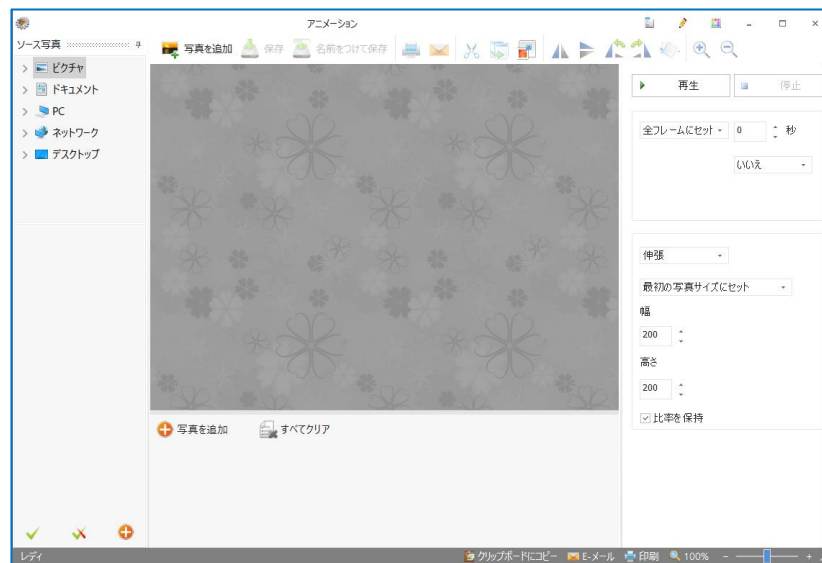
アニメーション

ソース写真

写真を追加 保存 名前をつけて保存

ピクチャ
ドキュメント
PC
ネットワーク
デスクトップ

再生
停止

全フレームにセット 0 秒
いいえ

伸張
最初の写真サイズにセット
幅
200
高さ
200
比率を保持

写真を追加 すべてクリア

レディ
クリップボードにコピー E-メール 印刷 100%